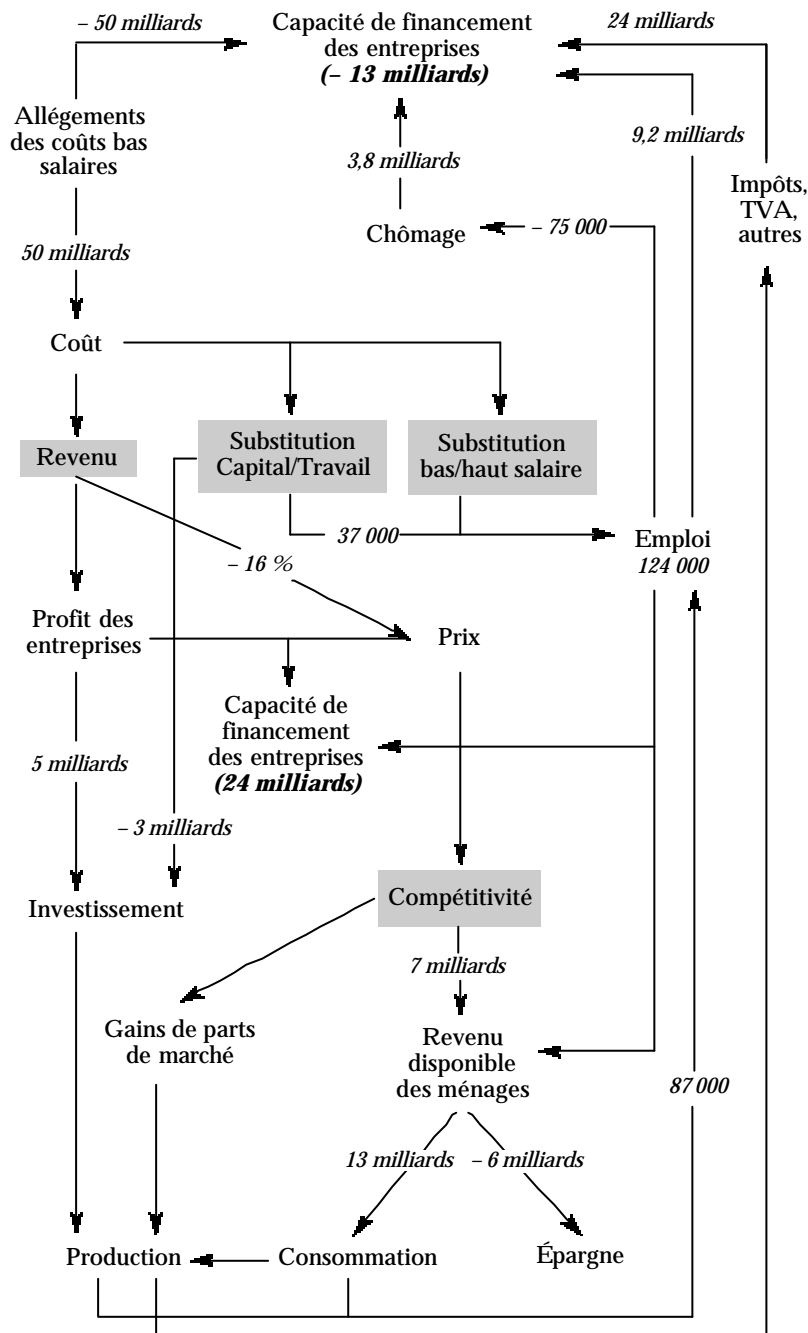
– 50 milliards

Capacité de financement des entreprises
(– 13 milliards)

24 milliards

Allégements des coûts bas salaires

9,2 milliards

3,8 milliards

Impôts, TVA, autres

Chômage

– 75 000

50 milliards

Coût

Revenu

Substitution Capital/Travail

Substitution bas/haut salaire

37 000

Emploi
124 000

– 16 %

Profit des entreprises

Prix

Capacité de financement des entreprises
(24 milliards)

5 milliards

– 3 milliards

Investissement

Compétitivité

7 milliards

Gains de parts de marché

Revenu disponible des ménages

87 000

13 milliards

– 6 milliards

Production

Consommation

Épargne